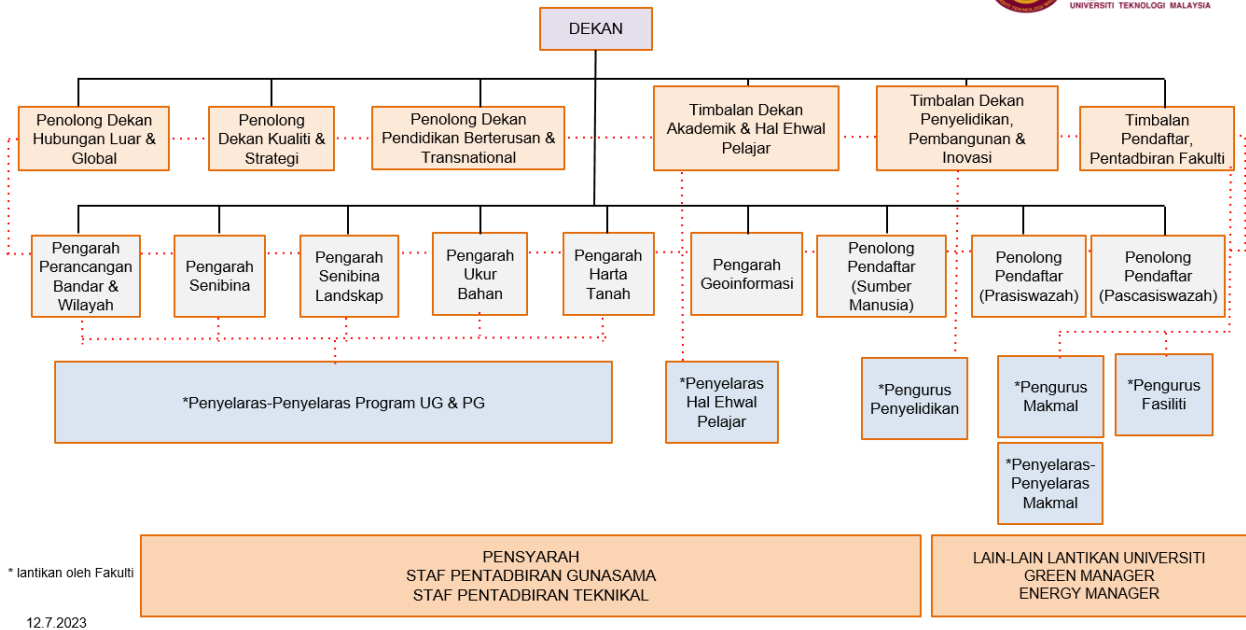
UNIVERSITI TEKNOLOGI MALAYSIA

DEKAN

Penolong Dekan Hubungan Luar & Global

Penolong Dekan Kualiti & Strategi

Penolong Dekan Pendidikan Berterusan & Transnational

Timbalan Dekan Akademik & Hal Ehwal Pelajar

Timbalan Dekan Penyelidikan, Pembangunan & Inovasi

Timbalan Pendaftar, Pentadbiran Fakulti

Pengarah Perancangan Bandar & Wilayah

Pengarah Senibina

Pengarah Senibina Landskap

Pengarah Ukur Bahan

Pengarah Harta Tanah

Pengarah Geoinformasi

Penolong Pendaftar (Sumber Manusia)

Penolong Pendaftar (Prasiswazah)

Penolong Pendaftar (Pascasiswazah)

*Penyelaras-Penyelaras Program UG & PG

*Penyelaras Hal Ehwal Pelajar

*Pengurus Penyelidikan

*Pengurus Makmal

*Pengurus Fasiliti

*Penyelaras-Penyelaras Makmal

* lantikan oleh Fakulti

PENSYARAH
STAF PENTADBIRAN GUNASAMA
STAF PENTADBIRAN TEKNIKAL

LAIN-LAIN LANTIKAN UNIVERSITI
GREEN MANAGER
ENERGY MANAGER

12.7.2023